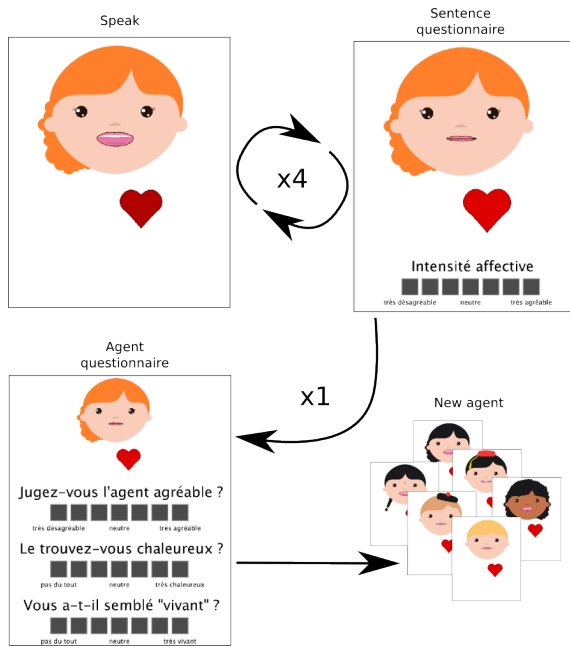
Speak

x4

Sentence questionnaire

Intensité affective

très désagréable neutre très agréable

Agent questionnaire

x1

Jugez-vous l'agent agréable ?

très désagreable neutre très agréable

Le trouvez-vous chaleureux ?

pas du tout neutre très chaleureux

Vous a-t-il semblé "vivant" ?

pas du tout neutre très vivant

New agent